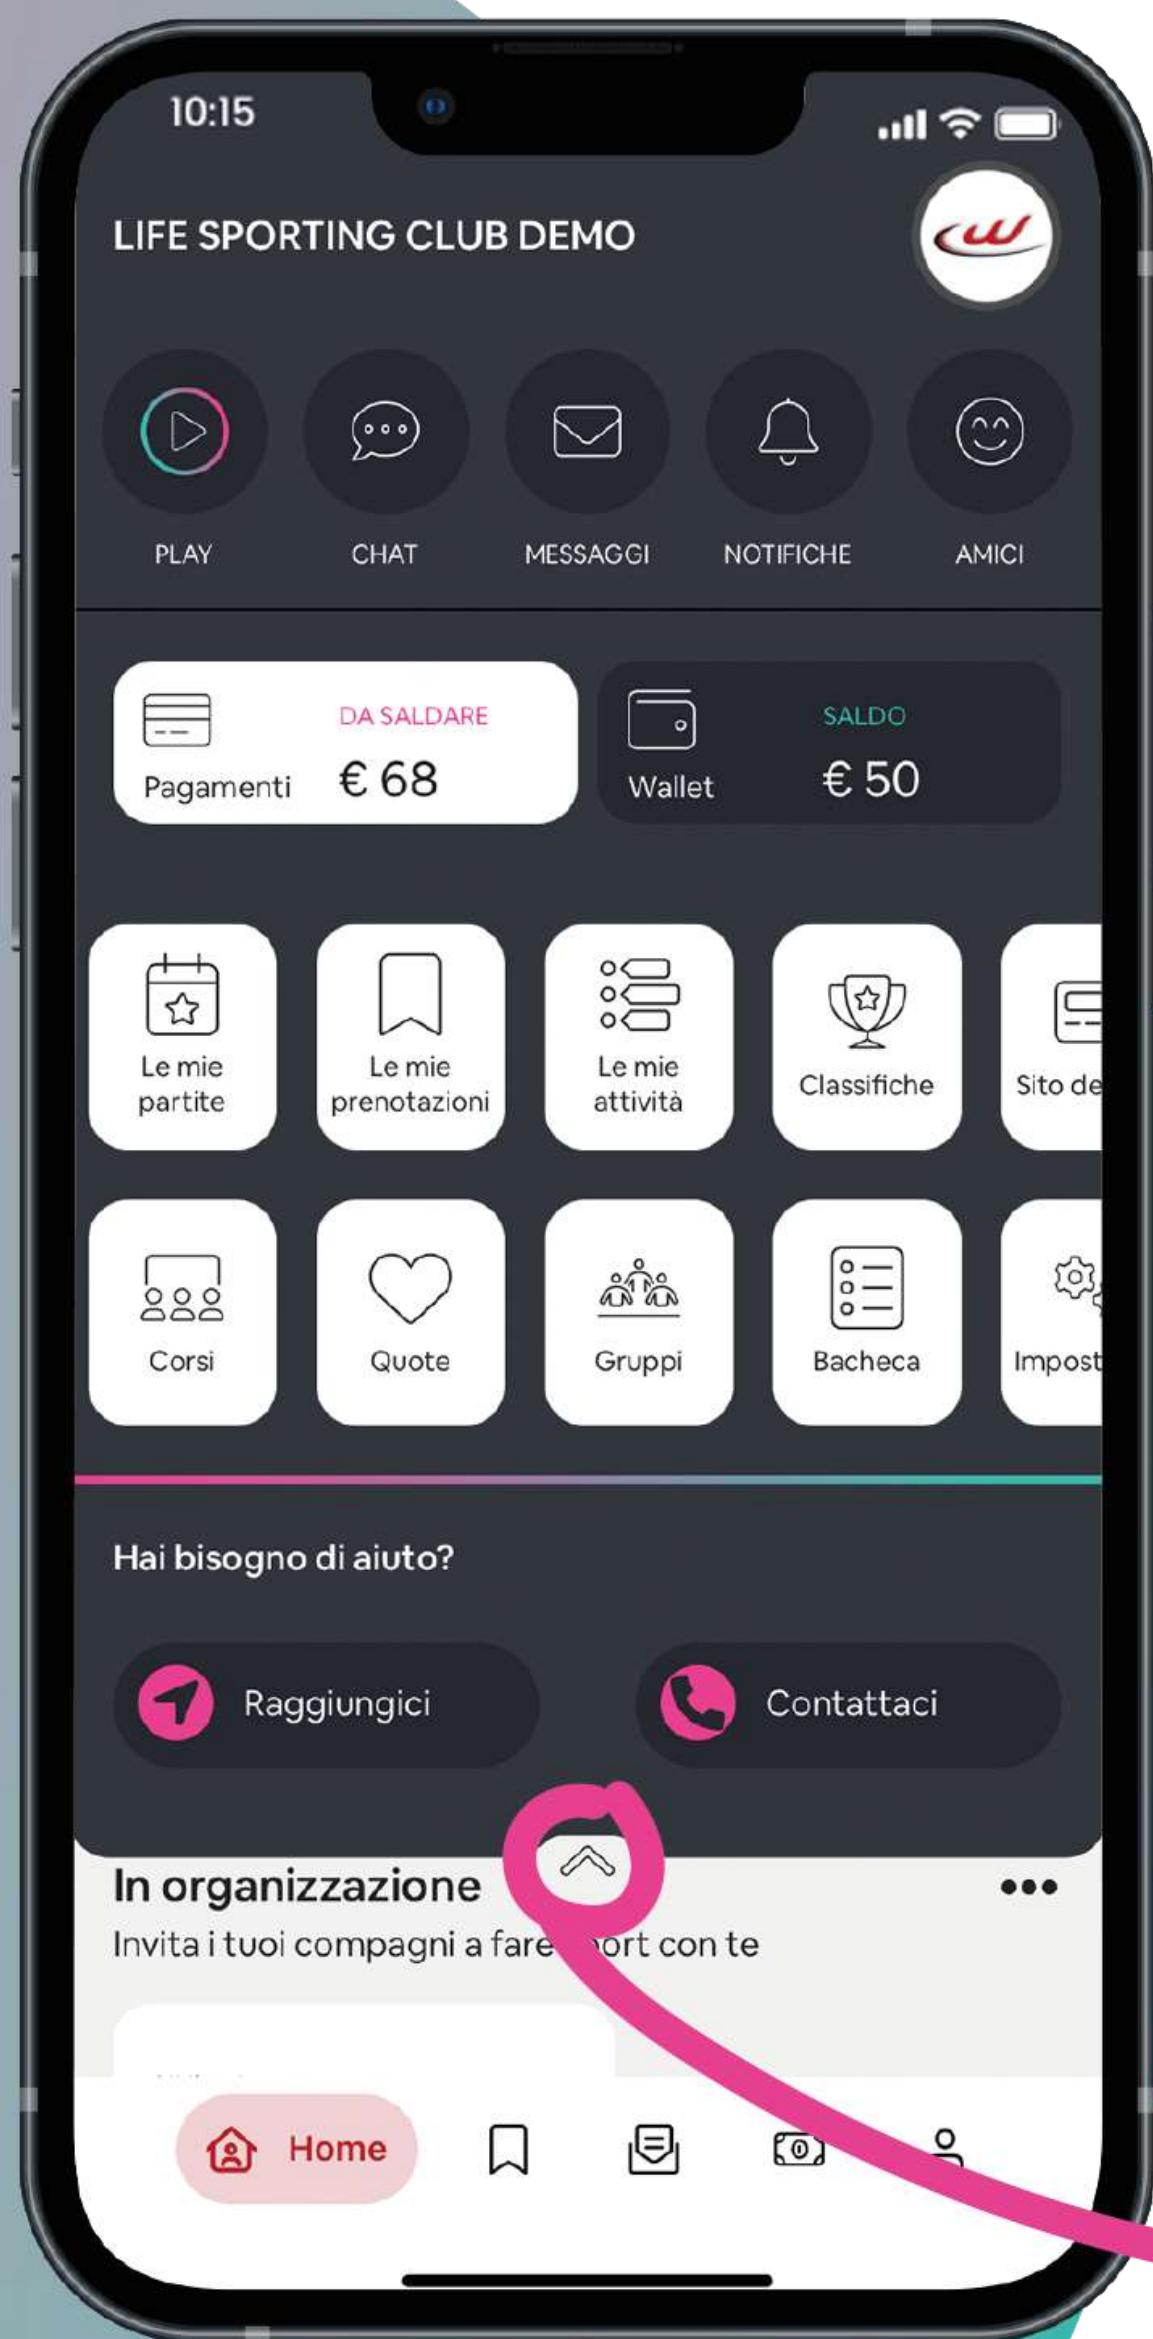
10:15

LIFE SPORTING CLUB DEMO

PLAY
CHAT
MESSAGGI
NOTIFICHE
AMICI

Pagamenti
DA SALDARE
€ 68

Wallet
SALDO
€ 50

Le mie partite
Le mie prenotazioni
Le mie attività
Classifiche
Sito de

Corsi
Quote
Gruppi
Bacheca
Impost

Hai bisogno di aiuto?

Raggiungici
Contattaci

In organizzazione
Invita i tuoi compagni a fare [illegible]ort con te

Home